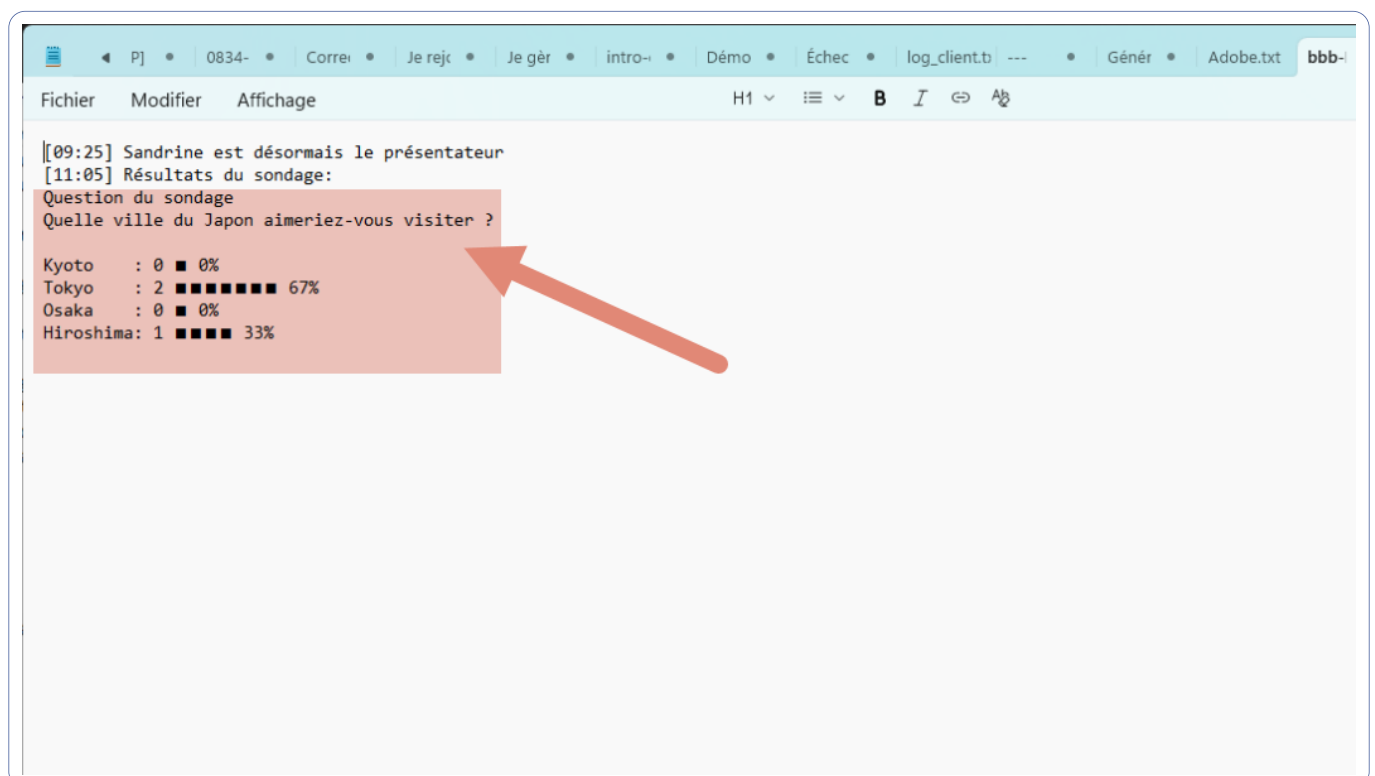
P] 0834- Corre Je rejc Je gèr intro- Démo Échec log_client.t --- Génér Adobe.txt bbb-

Fichier Modifier Affichage H1 B I

[09:25] Sandrine est désormais le présentateur
[11:05] Résultats du sondage:
Question du sondage
Quelle ville du Japon aimeriez-vous visiter ?

Kyoto : 0 ■ 0%
Tokyo : 2 ■■■■■■■ 67%
Osaka : 0 ■ 0%
Hiroshima: 1 ■■■■ 33%